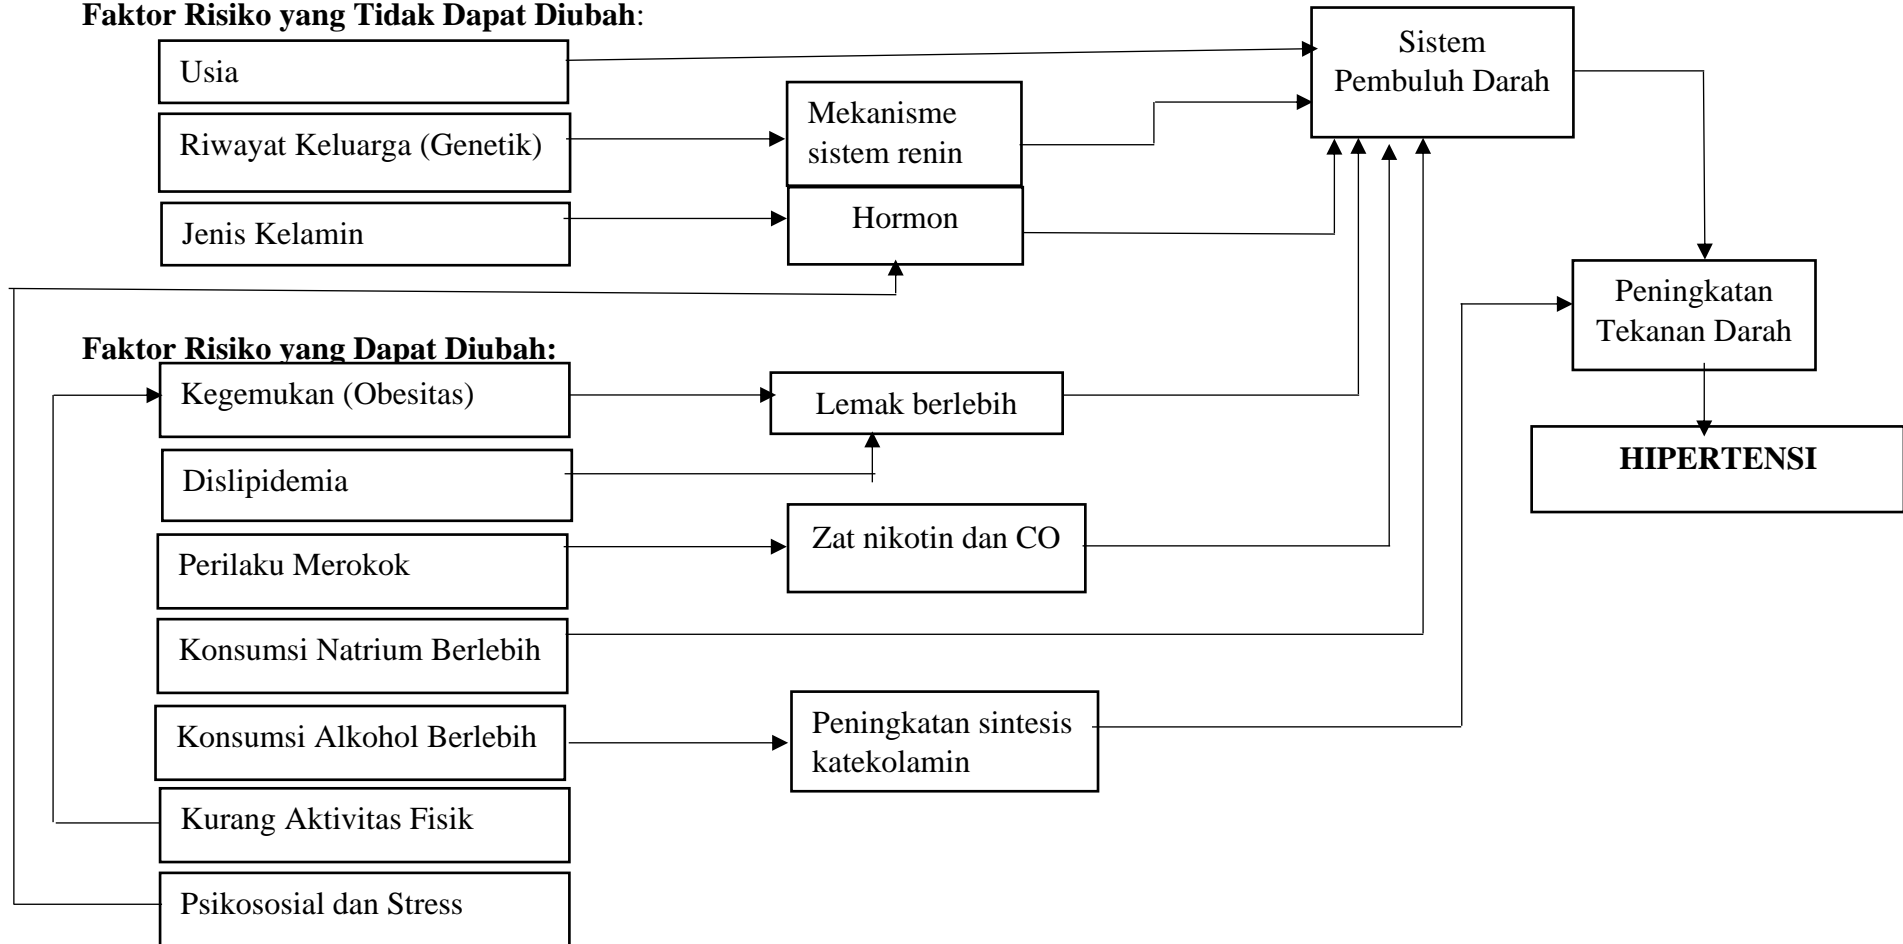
**Faktor Risiko yang Tidak Dapat Diubah**:

Usia

Riwayat Keluarga (Genetik)

Jenis Kelamin

Mekanisme sistem renin

Hormon

Sistem Pembuluh Darah

Peningkatan Tekanan Darah

HIPERTENSI

**Faktor Risiko yang Dapat Diubah:**

Kegemukan (Obesitas)

Dislipidemia

Perilaku Merokok

Konsumsi Natrium Berlebih

Konsumsi Alkohol Berlebih

Kurang Aktivitas Fisik

Psikososial dan Stress

Lemak berlebih

Zat nikotin dan CO

Peningkatan sintesis katekolamin